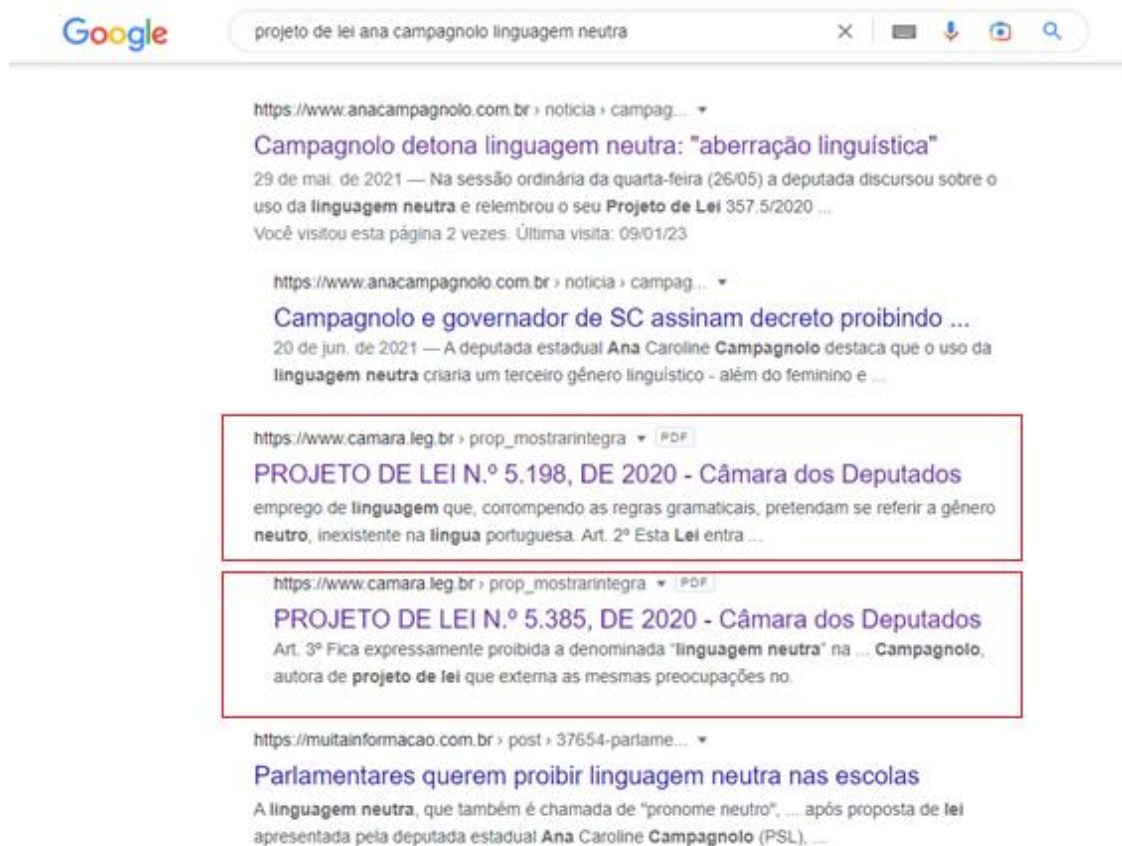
Google

projeto de lei ana campagnolo linguagem neutra

https://www.anacampagnolo.com.br › noticia › campag... ▾

Campagnolo detona linguagem neutra: "aberração linguística"

29 de mai. de 2021 — Na sessão ordinária da quarta-feira (26/05) a deputada discursou sobre o uso da linguagem neutra e relembrou o seu Projeto de Lei 357.5/2020 ...
Você visitou esta página 2 vezes. Última visita: 09/01/23

https://www.anacampagnolo.com.br › noticia › campag... ▾

Campagnolo e governador de SC assinam decreto proibindo ...

20 de jun. de 2021 — A deputada estadual Ana Caroline Campagnolo destaca que o uso da linguagem neutra criaria um terceiro gênero linguístico - além do feminino e ...

https://www.camara.leg.br › prop_mostrarintegra ▾ PDF

PROJETO DE LEI N.º 5.198, DE 2020 - Câmara dos Deputados

emprego de linguagem que, corrompendo as regras gramaticais, pretendam se referir a gênero neutro, inexistente na língua portuguesa. Art. 2º Esta Lei entra ...

https://www.camara.leg.br › prop_mostrarintegra ▾ PDF

PROJETO DE LEI N.º 5.385, DE 2020 - Câmara dos Deputados

Art. 3º Fica expressamente proibida a denominada "linguagem neutra" na ... Campagnolo, autora de projeto de lei que externa as mesmas preocupações no.

https://muitainformacao.com.br › post › 37654-parlame... ▾

Parlamentares querem proibir linguagem neutra nas escolas

A linguagem neutra, que também é chamada de "pronome neutro", ... após proposta de lei apresentada pela deputada estadual Ana Caroline Campagnolo (PSL), ...